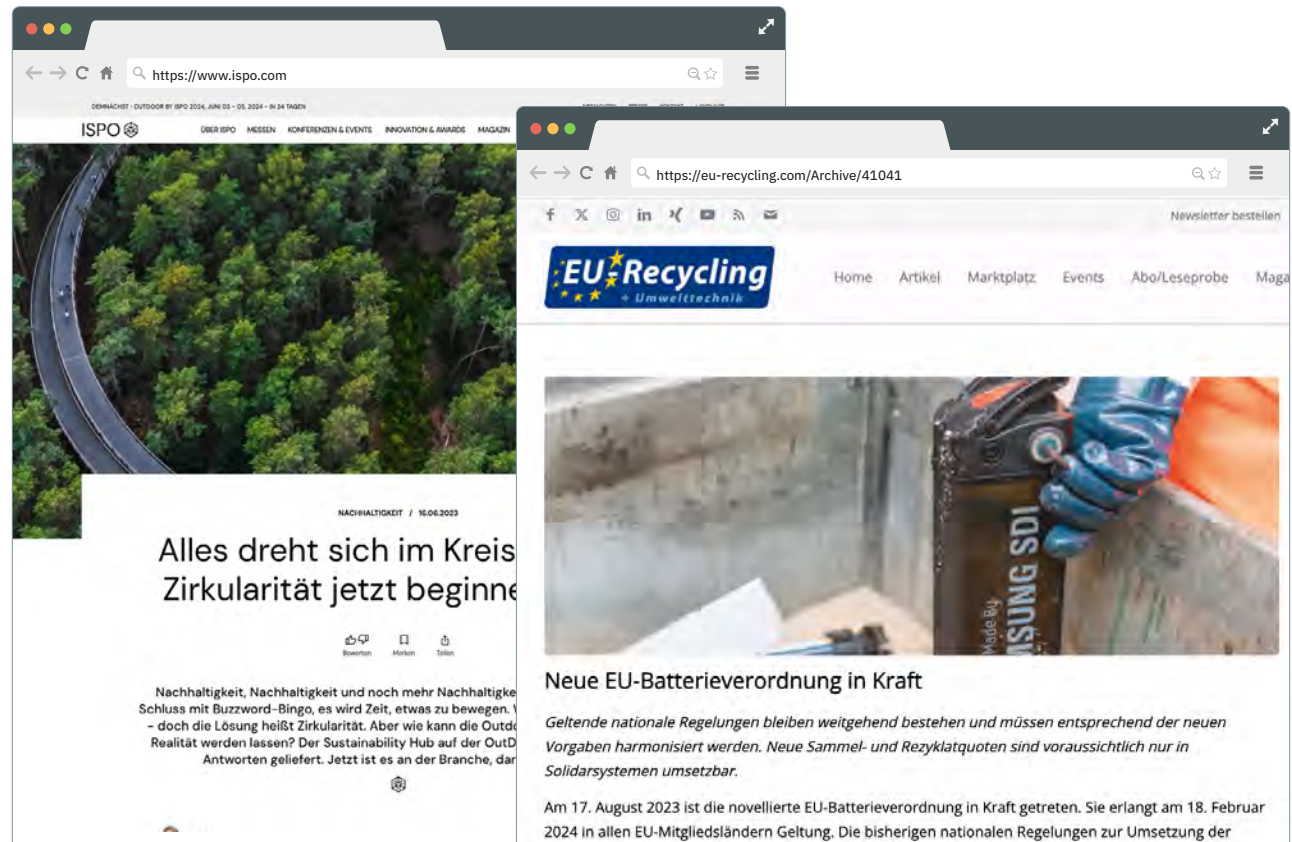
https://www.ispo.com

DEMNÄCHST · OUTDOOR BY ISPO 2024, JUNI 03 - 05, 2024 - IN 34 TAGEN

ISPO

ÜBER ISPO MESSEN KONFERENZEN & EVENTS INNOVATION & AWARDS MAGAZIN

NACHHALTIGKEIT / 16.06.2023

Alles dreht sich im Kreis
Zirkularität jetzt beginne

Bewerten Merken Teilen

Nachhaltigkeit, Nachhaltigkeit und noch mehr Nachhaltigke Schluss mit Buzzword-Bingo, es wird Zeit, etwas zu bewegen. - doch die Lösung heißt Zirkularität. Aber wie kann die Outd Realität werden lassen? Der Sustainability Hub auf der OutD Antworten geliefert. Jetzt ist es an der Branche, dar

https://eu-recycling.com/Archive/41041

Newsletter bestellen

EU-Recycling + Umwelttechnik

Home Artikel Marktplatz Events Abo/Leseprobe Maga

Made By SAMSUNG SDI

Neue EU-Batterieverordnung in Kraft

Geltende nationale Regelungen bleiben weitgehend bestehen und müssen entsprechend der neuen Vorgaben harmonisiert werden. Neue Sammel- und Rezyklatquoten sind voraussichtlich nur in Solidarsystemen umsetzbar.

Am 17. August 2023 ist die novellierte EU-Batterieverordnung in Kraft getreten. Sie erlangt am 18. Februar 2024 in allen EU-Mitgliedsländern Geltung. Die bisherigen nationalen Regelungen zur Umsetzung der